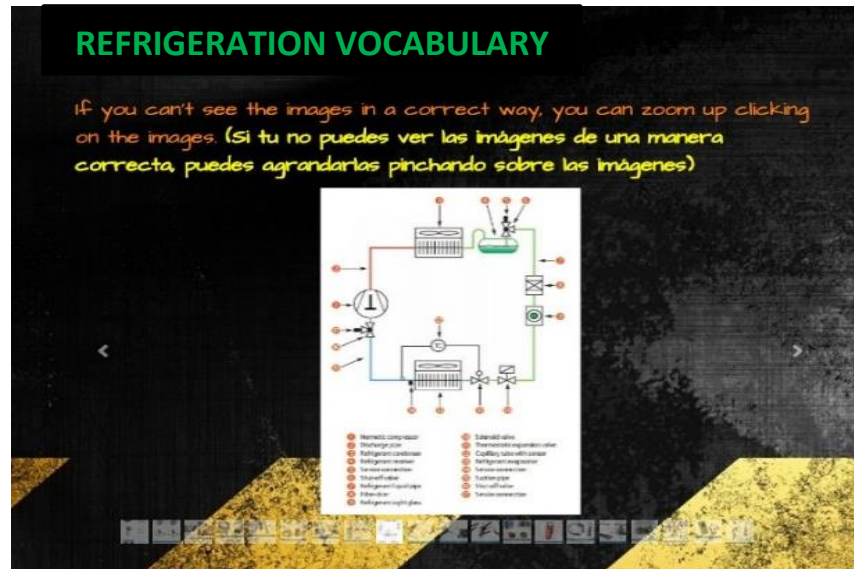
REFRIGERATION VOCABULARY

If you can't see the images in a correct way, you can zoom up clicking on the images. (Si tu no puedes ver las imágenes de una manera correcta, puedes agrandarlas pinchando sobre las imágenes)

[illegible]